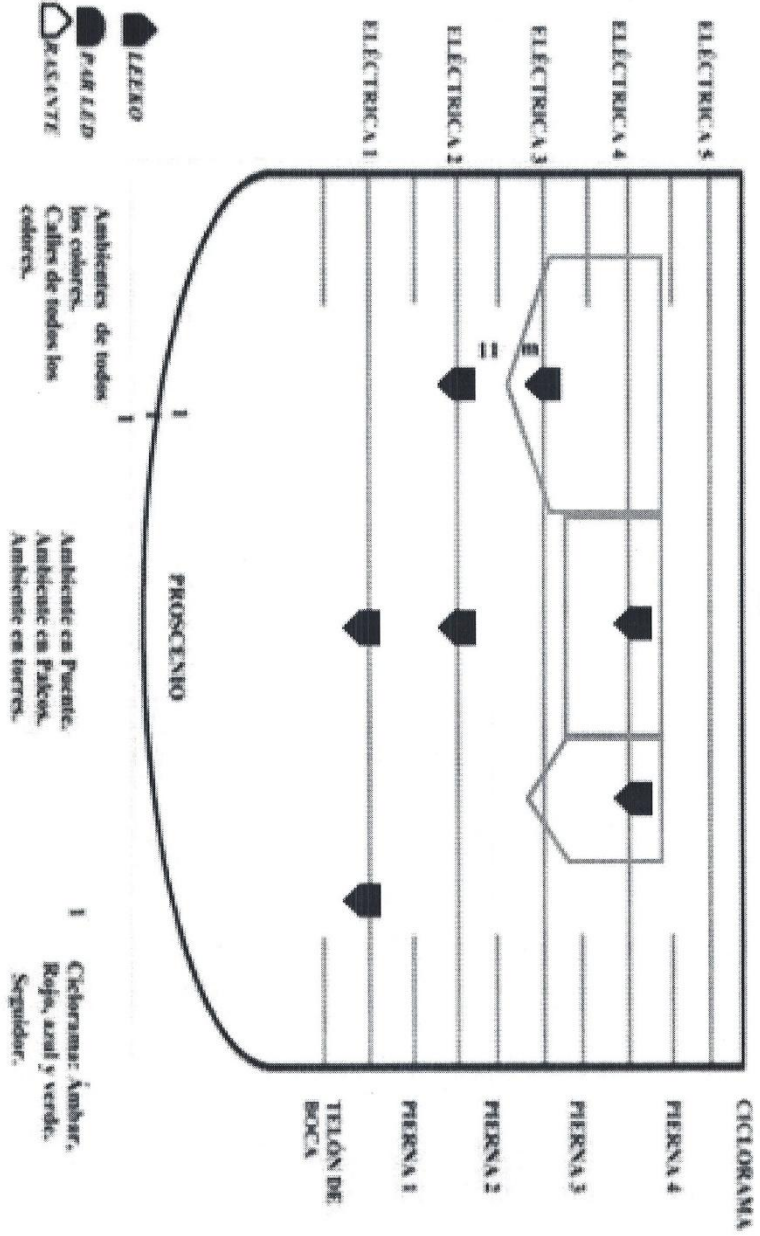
ELÉCTRICA 5
ELÉCTRICA 4
ELÉCTRICA 3
ELÉCTRICA 2
ELÉCTRICA 1

LEEKO
PAR LED
R.CANTE

Ambientes de todos los colores.
Calles de todos los colores.

11
m

PROSCENIO

Ambiente en Puente.
Ambiente en Palcos.
Ambiente en torres.

Ciclorama: Ámbar, Rojo, azul y verde.
Seguidor.

CICLORAMA
PIERNA 4
PIERNA 3
PIERNA 2
PIERNA 1
TELÓN DE BOCA